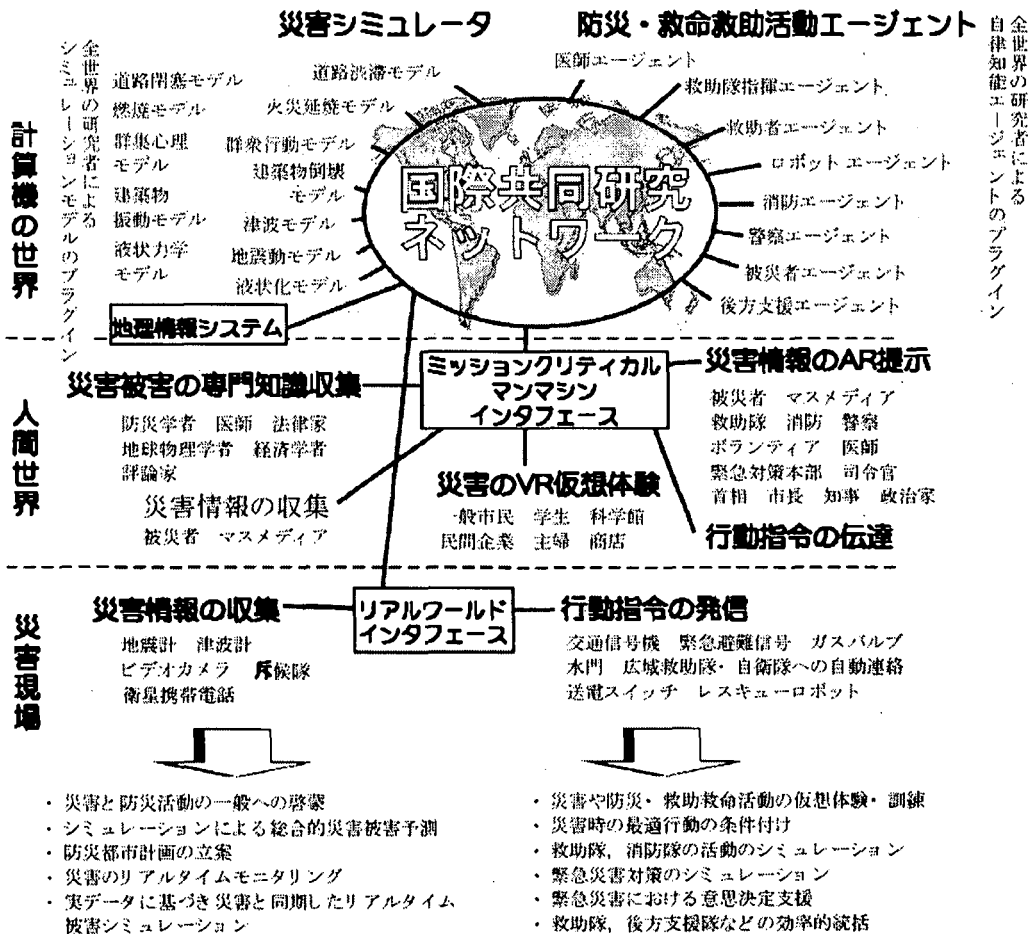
災害シミュレータ

防災・救命救助活動エージェント

計算機の世界

全世界の研究者によるシミュレーションモデルのプラグイン

道路閉塞モデル
燃焼モデル
群集心理モデル
建築物振動モデル
液状力学モデル

道路渋滞モデル
火災延焼モデル
群衆行動モデル
建築物倒壊モデル
津波モデル
地震動モデル
液状化モデル

国際共同研究ネットワーク

医師エージェント
救助隊指揮エージェント
救助者エージェント
ロボットエージェント
消防エージェント
警察エージェント
被災者エージェント
後方支援エージェント

全世界の研究者による自律知能エージェントのプラグイン

地理情報システム

人間世界

災害被害の専門知識収集
防災学者　医師　法律家
地球物理学者　経済学者
評論家

ミッションクリティカルマンマシンインタフェース

災害情報のAR提示
被災者　マスメディア
救助隊　消防　警察
ボランティア　医師
緊急対策本部　司令官
首相　市長　知事　政治家

災害情報の収集
被災者　マスメディア

災害のVR仮想体験
一般市民　学生　科学館
民間企業　主婦　商店

行動指令の伝達

災害現場

災害情報の収集
地震計　津波計
ビデオカメラ　斥候隊
衛星携帯電話

リアルワールドインタフェース

行動指令の発信
交通信号機　緊急避難信号　ガスバルブ
水門　広域救助隊・自衛隊への自動連絡
送電スイッチ　レスキューロボット

・災害と防災活動の一般への啓蒙
・シミュレーションによる総合的災害被害予測
・防災都市計画の立案
・災害のリアルタイムモニタリング
・実データに基づき災害と同期したリアルタイム被害シミュレーション

・災害や防災・救助救命活動の仮想体験・訓練
・災害時の最適行動の条件付け
・救助隊，消防隊の活動のシミュレーション
・緊急災害対策のシミュレーション
・緊急災害における意思決定支援
・救助隊，後方支援隊などの効率的統括